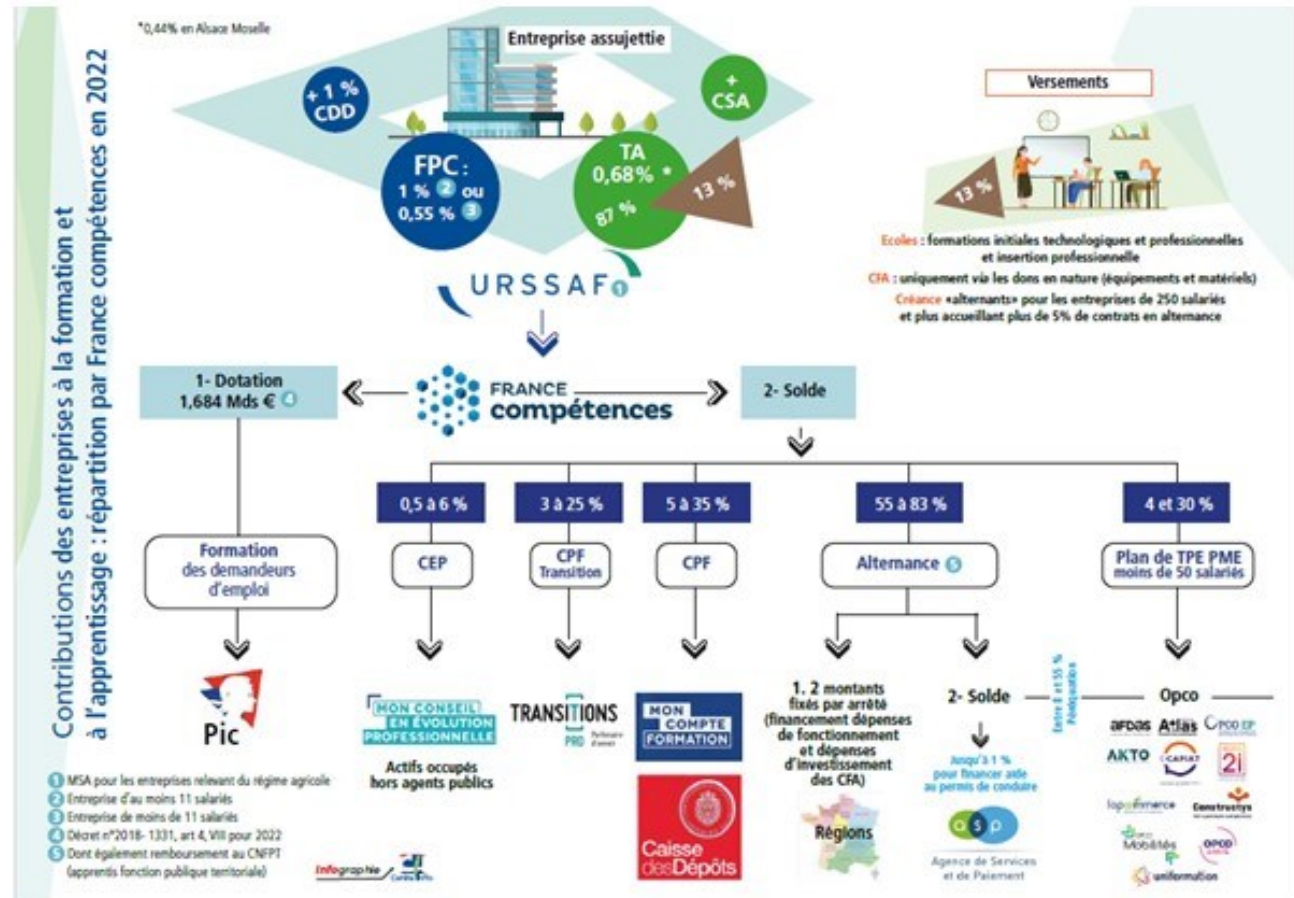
Contributions des entreprises à la formation et à l'apprentissage : répartition par France compétences en 2022

*0,44% en Alsace Moselle

Entreprise assujettie

+ 1 % CDD

+ CSA

FPC : 1 % 2 ou 0,55 % 3

TA 0,68% *

87 %

13 %

URSSAF 1

Versements

13 %

Ecoles : formations initiales technologiques et professionnelles et insertion professionnelle

CFA : uniquement via les dons en nature (équipements et matériels)

Créance «alternants» pour les entreprises de 250 salariés et plus accueillant plus de 5% de contrats en alternance

1- Dotation 1,684 Mds € 4

FRANCE compétences

2- Solde

0,5 à 6 %

3 à 25 %

5 à 35 %

55 à 83 %

4 et 30 %

Formation des demandeurs d'emploi

CEP

CPF Transition

CPF

Alternance 5

Plan de TPE PME moins de 50 salariés

Pic

MON CONSEIL EN ÉVOLUTION PROFESSIONNELLE

Actifs occupés hors agents publics

TRANSITIONS PRO Partenaire d'avenir

MON COMPTE FORMATION

Caisse des Dépôts

1. 2 montants fixés par arrêté (financement dépenses de fonctionnement et dépenses d'investissement des CFA)

Régions

2- Solde

Jusqu'à 1 % pour financer aide au permis de conduire

asp Agence de Services et de Paiement

Entre 8 et 55 % Péréquation

Opco

afdas Atlas Opco EP

AKTO OCAPIAT 2i

l'opcommerce Constructys

Mobilités OPCO santé

uniformation

1 MSA pour les entreprises relevant du régime agricole
2 Entreprise d'au moins 11 salariés
3 Entreprise de moins de 11 salariés
4 Décret n°2018- 1331, art 4, VIII pour 2022
5 Dont également remboursement au CNFPT (apprentis fonction publique territoriale)

Infographie Centre Inffo